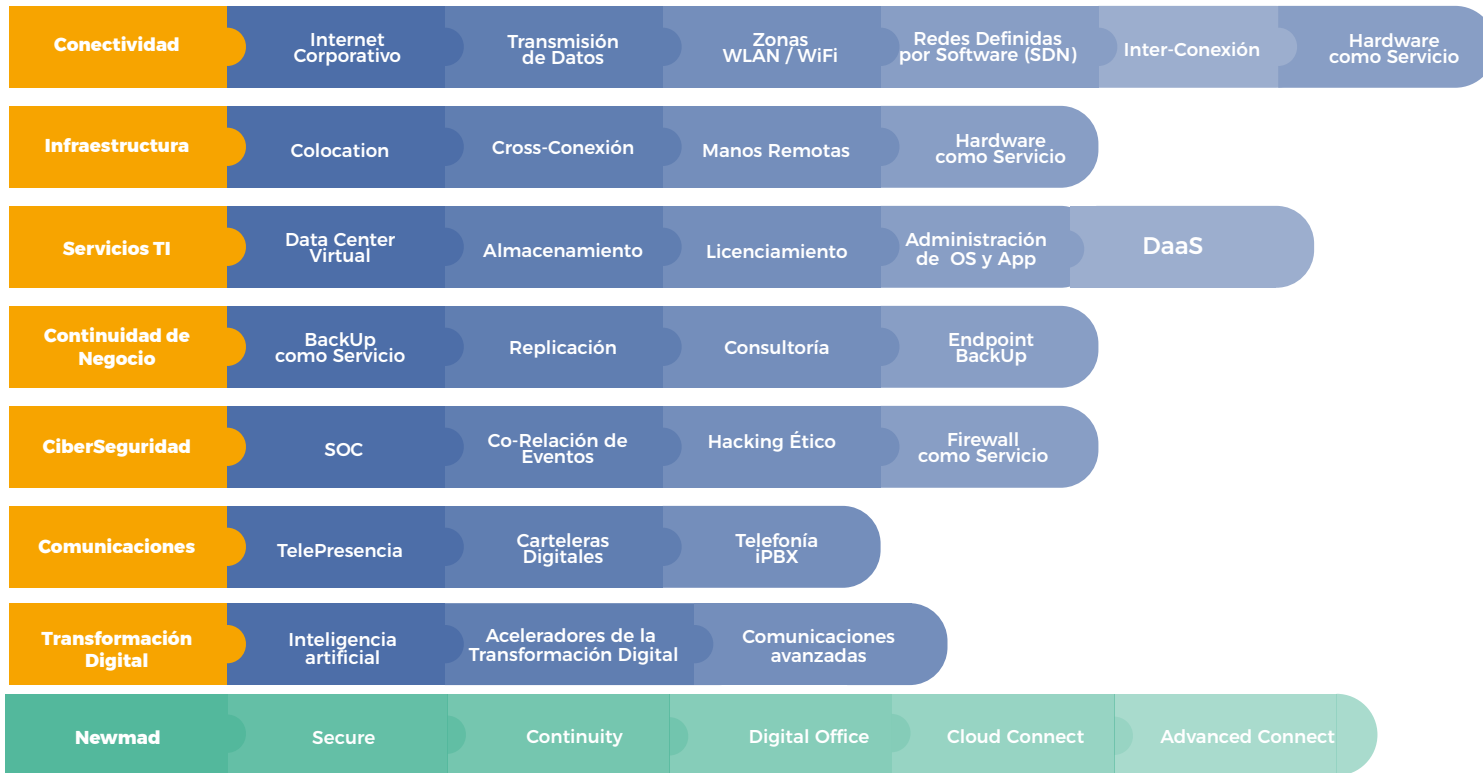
| Conectividad | Internet Corporativo | Transmisión de Datos | Zonas WLAN / WiFi | Redes Definidas por Software (SDN) | Inter-Conexión | Hardware como Servicio |
|---|---|---|---|---|---|---|
| Infraestructura | Colocation | Cross-Conexión | Manos Remotas | Hardware como Servicio | | |
| Servicios TI | Data Center Virtual | Almacenamiento | Licenciamiento | Administración de OS y App | DaaS | |
| Continuidad de Negocio | BackUp como Servicio | Replicación | Consultoría | Endpoint BackUp | | |
| CiberSeguridad | SOC | Co-Relación de Eventos | Hacking Ético | Firewall como Servicio | | |
| Comunicaciones | TelePresencia | Carteleras Digitales | Telefonía iPBX | | | |
| Transformación Digital | Inteligencia artificial | Aceleradores de la Transformación Digital | Comunicaciones avanzadas | | | |
| Newmad | Secure | Continuity | Digital Office | Cloud Connect | Advanced Connect | |